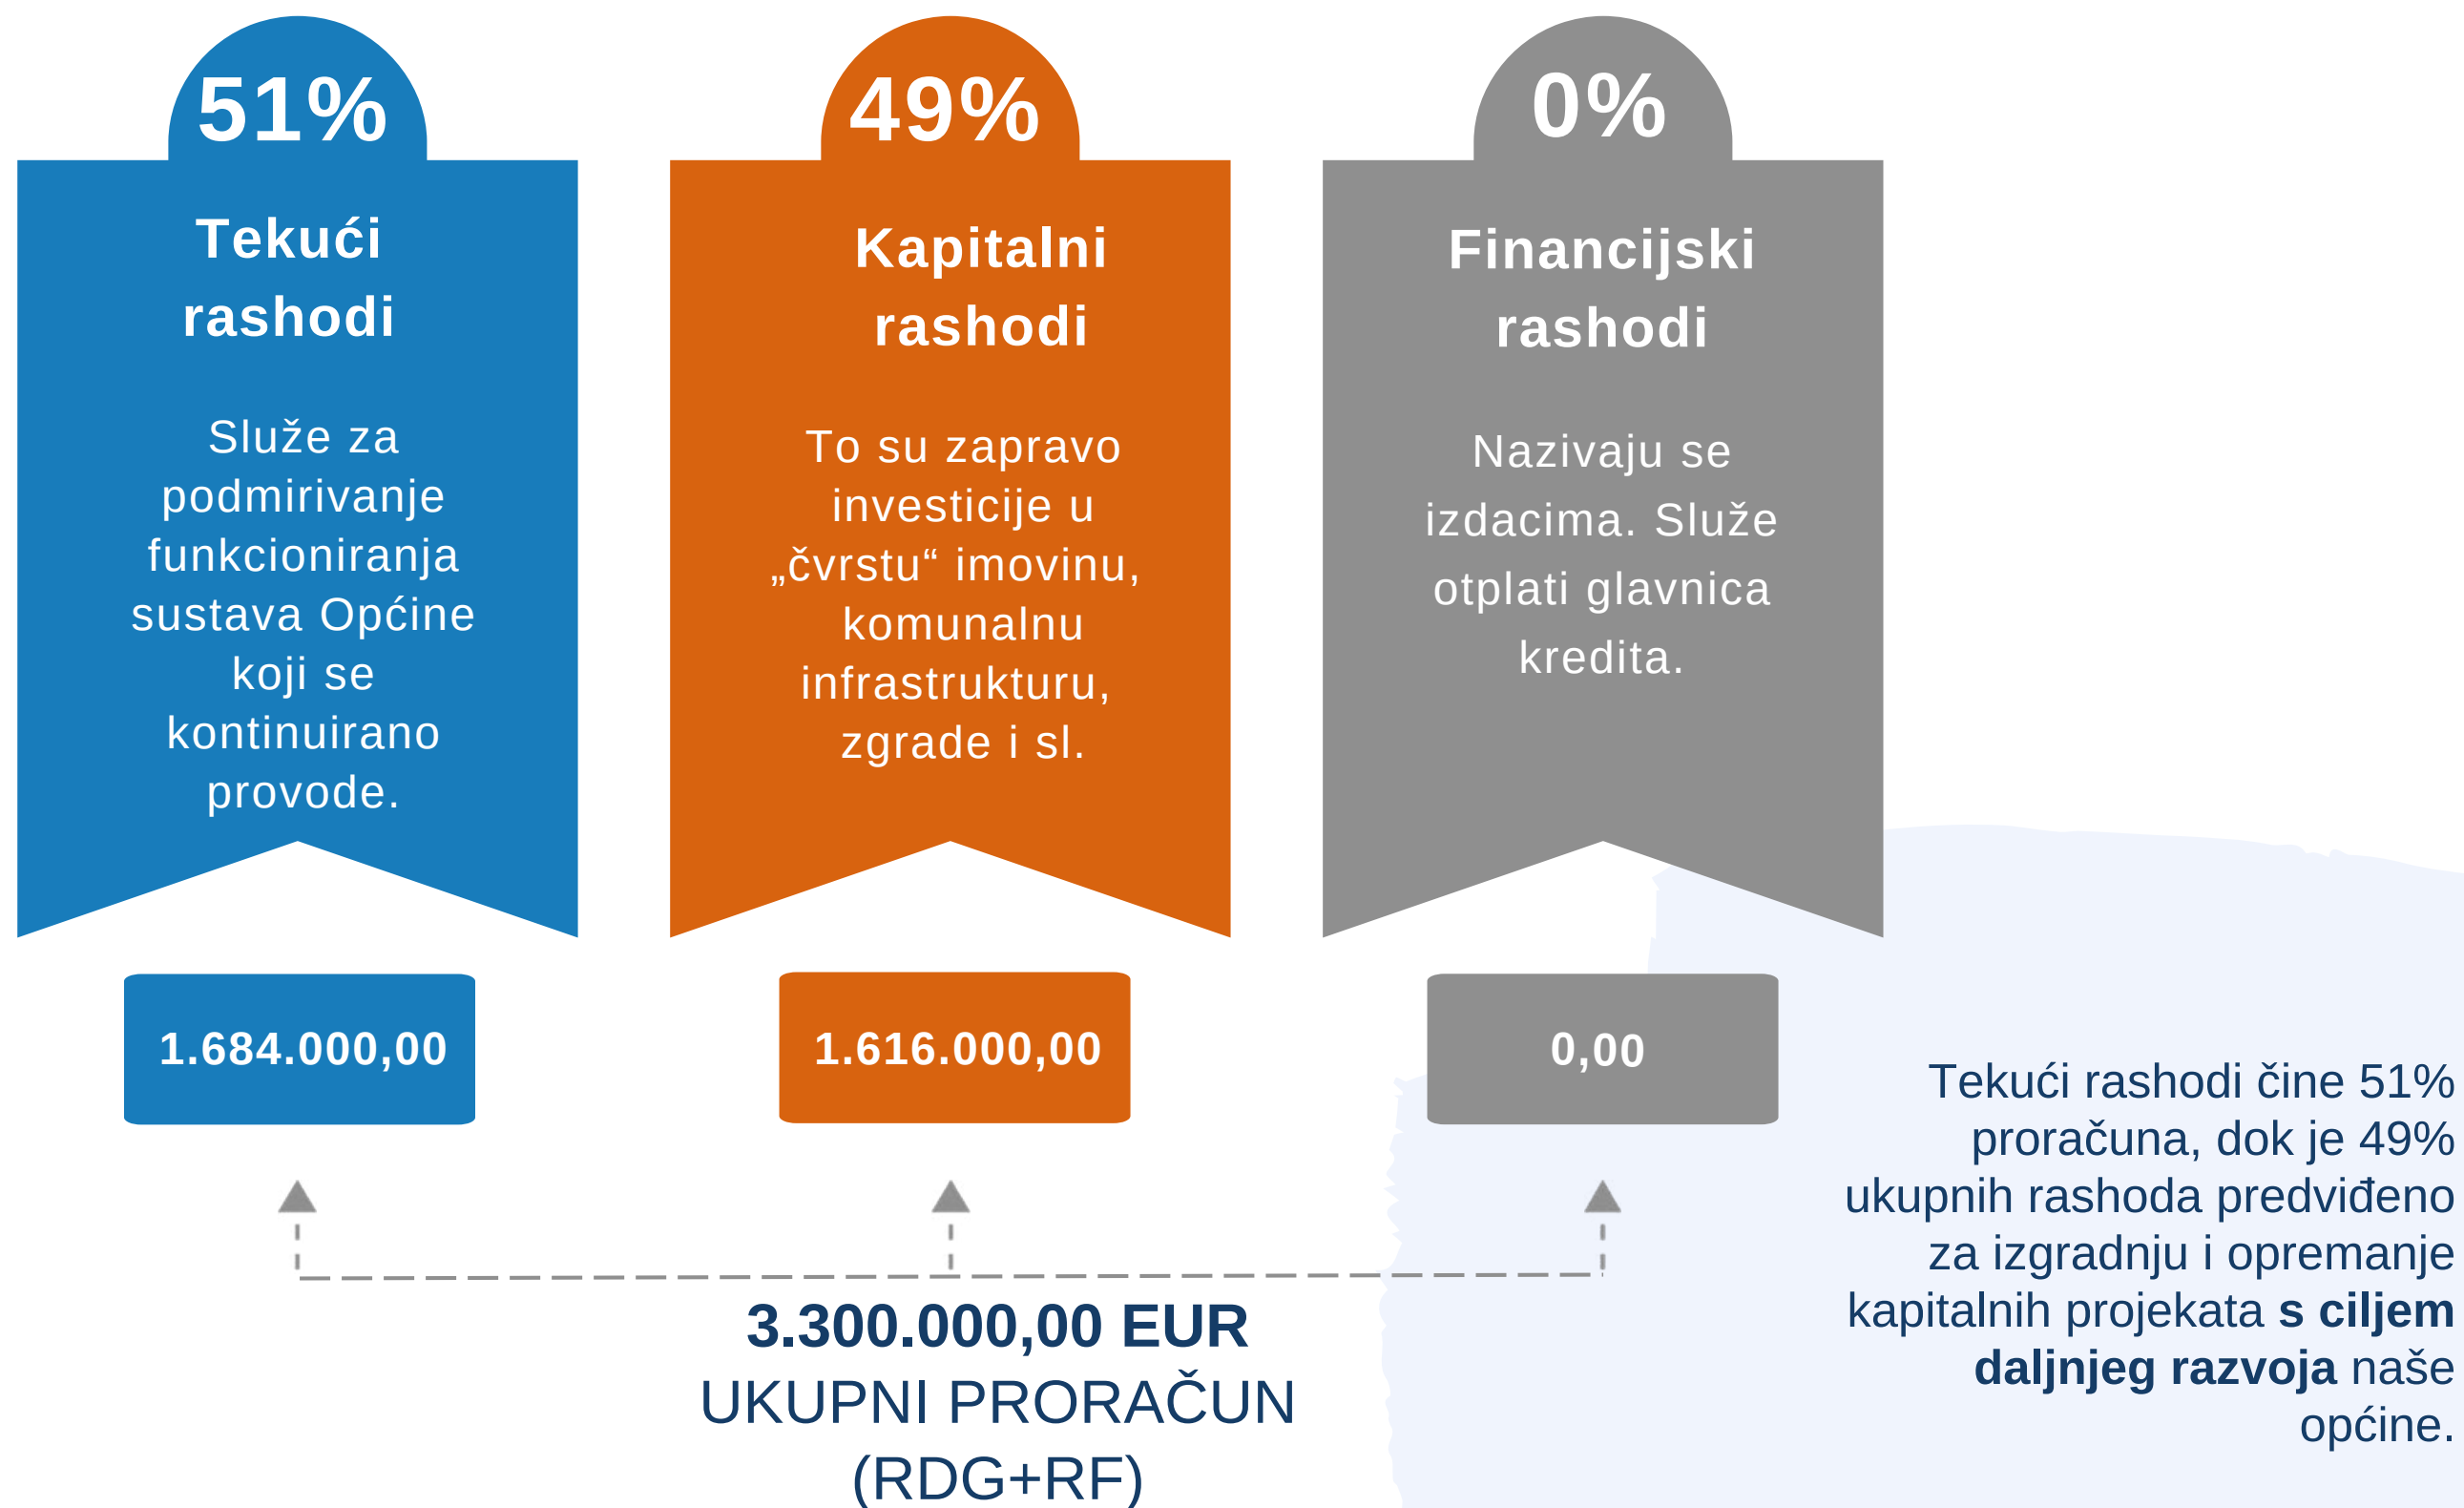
51%

Tekući rashodi

Služe za podmirivanje funkcioniranja sustava Općine koji se kontinuirano provode.

49%

Kapitalni rashodi

To su zapravo investicije u „čvrstu“ imovinu, komunalnu infrastrukturu, zgrade i sl.

0%

Financijski rashodi

Nazivaju se izdacima. Služe otplati glavnica kredita.

1.684.000,00

1.616.000,00

0,00

3.300.000,00 EUR
UKUPNI PRORAČUN
(RDG+RF)

Tekući rashodi čine 51% proračuna, dok je 49% ukupnih rashoda predviđeno za izgradnju i opremanje kapitalnih projekata **s ciljem daljnjeg razvoja** naše općine.